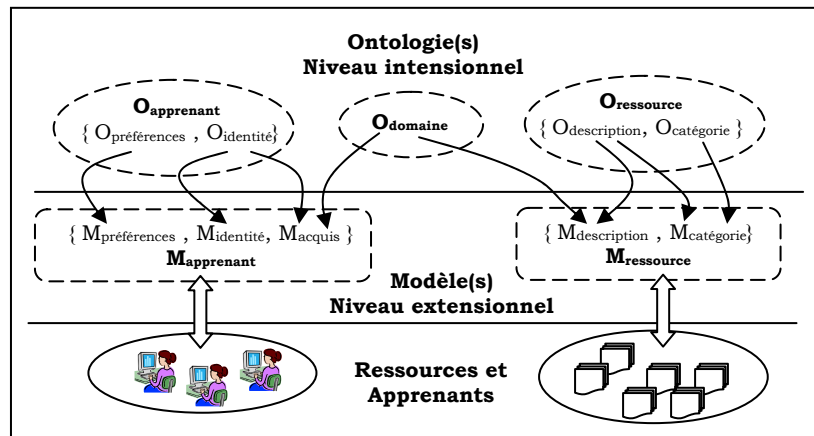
Ontologie(s)
Niveau intensionnel

$O_{apprenant}$
{ $O_{préférences}$ , $O_{identité}$}

$O_{domaine}$

$O_{ressource}$
{ $O_{description}$, $O_{catégorie}$ }

{ $M_{préférences}$ , $M_{identité}$, $M_{acquis}$ }
$M_{apprenant}$

{ $M_{description}$ , $M_{catégorie}$}
$M_{ressource}$

Modèle(s)
Niveau extensionnel

Ressources et
Apprenants